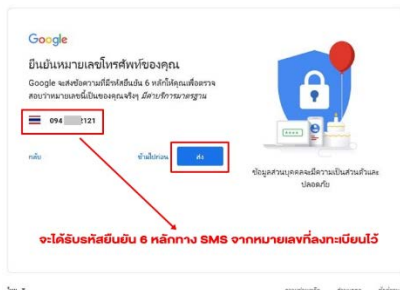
Google

ยืนยันหมายเลขโทรศัพท์ของคุณ

Google จะส่งข้อความที่มีรหัสยืนยัน 6 หลักให้คุณเพื่อตรวจสอบว่าหมายเลขนี้เป็นของคุณจริงๆ มีค่าบริการมาตรฐาน

094 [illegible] 2121

กลับ

ข้ามไปก่อน

ส่ง

ข้อมูลส่วนบุคคลจะมีความเป็นส่วนตัวและปลอดภัย

จะได้รับรหัสยืนยัน 6 หลักทาง SMS จากหมายเลขที่ลงทะเบียนไว้

ไทย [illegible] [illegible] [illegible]